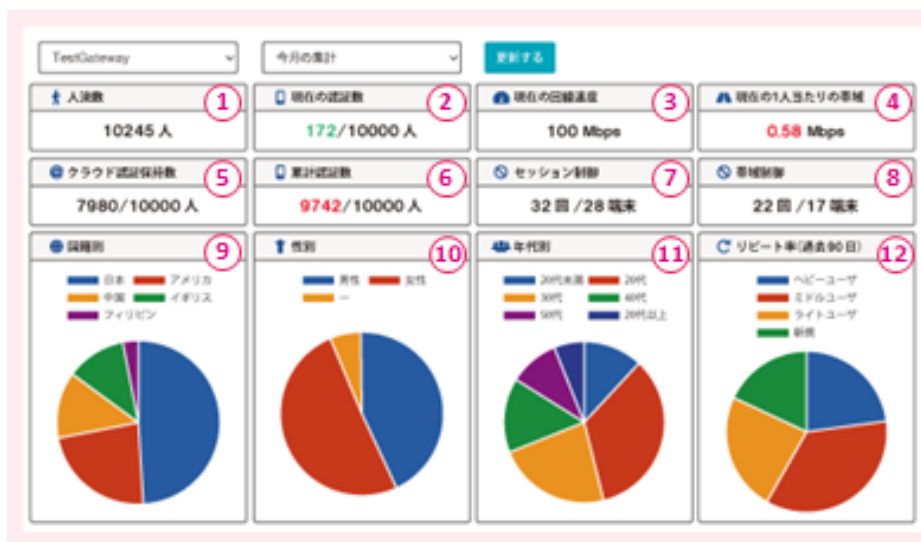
TestGateway
今月の集計
更新する

人数数 ①
10245 人

現在の認証数 ②
172/10000 人

現在の回線速度 ③
100 Mbps

現在の1人当たりの帯域 ④
0.58 Mbps

クラウド認証保持数 ⑤
7980/10000 人

累計認証数 ⑥
9742/10000 人

セッション制御 ⑦
32 回 /28 端末

帯域制御 ⑧
22 回 /17 端末

国籍別 ⑨
日本 アメリカ
中国 イギリス
フィリピン

性別 ⑩
男性 女性
ー

年代別 ⑪
20代未満 20代
30代 40代
50代 20代以上

リピート率(過去90日) ⑫
ヘビーユーザ
ミドルユーザ
ライトユーザ
新規